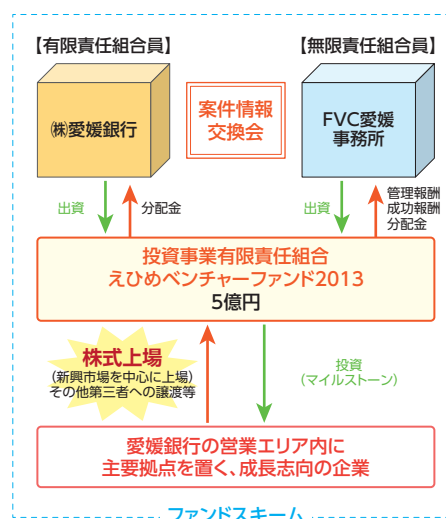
【有限責任組合員】

【無限責任組合員】

㈱愛媛銀行

案件情報交換会

FVC愛媛事務所

出資

分配金

出資

管理報酬
成功報酬
分配金

投資事業有限責任組合
えひめベンチャーファンド2013
5億円

株式上場
(新興市場を中心に上場)
その他第三者への譲渡等

投資
(マイルストーン)

愛媛銀行の営業エリア内に
主要拠点を置く、成長志向の企業

ファンドスキーム